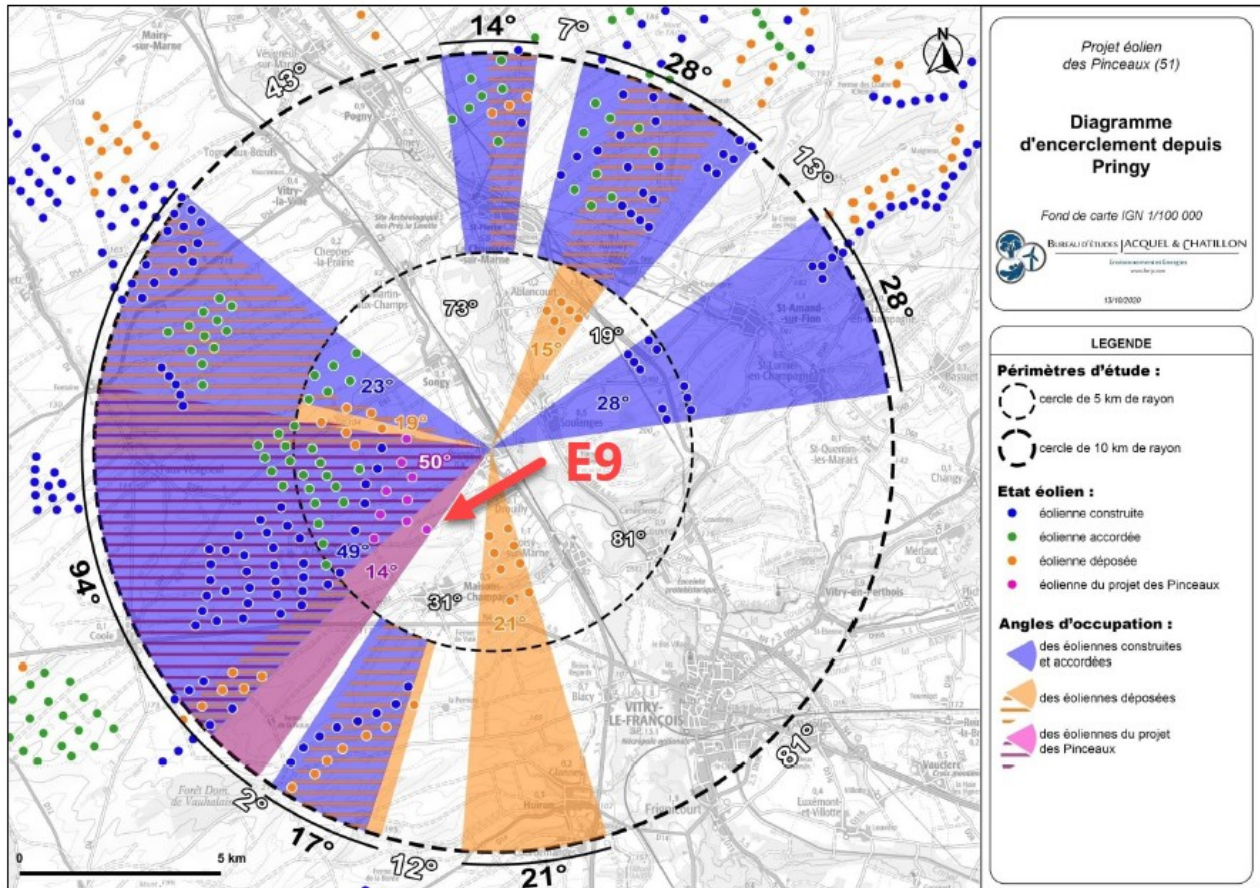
Projet éolien des Pinceaux (51)

Diagramme d'encerclement depuis Pringy

Fond de carte IGN 1/100 000

Bureau d'études JACQUEL & CHATILLON

13/10/2020

LEGENDE

Périmètres d'étude :

cercle de 5 km de rayon

cercle de 10 km de rayon

Etat éolien :

éolienne construite

éolienne accordée

éolienne déposée

éolienne du projet des Pinceaux

Angles d'occupation :

des éoliennes construites et accordées

des éoliennes déposées

des éoliennes du projet des Pinceaux

14°
7°
28°
43°
13°
28°
73°
19°
15°
23°
28°
19°
50°
E9
49°
81°
14°
31°
21°
94°
2°
17°
12°
21°
81°

0
5 km

Mairy-sur-Marne
Pogny
Vitry-la-Ville
Cheppes-la-Prairie
Songy
Soulanges
Ablancourt
St-Amand-sur-Fion
Drouilly
Maisons-en-Champagne
Blacy
VITRY-LE-FRANÇOIS
Coole
Forêt Dom. de Vauhalaise
Huiron
Frignicourt
Vitry-en-Perthois
Luxémont-et-Villotte
Vauclerc
Changy
St-Quentin-les-Marais